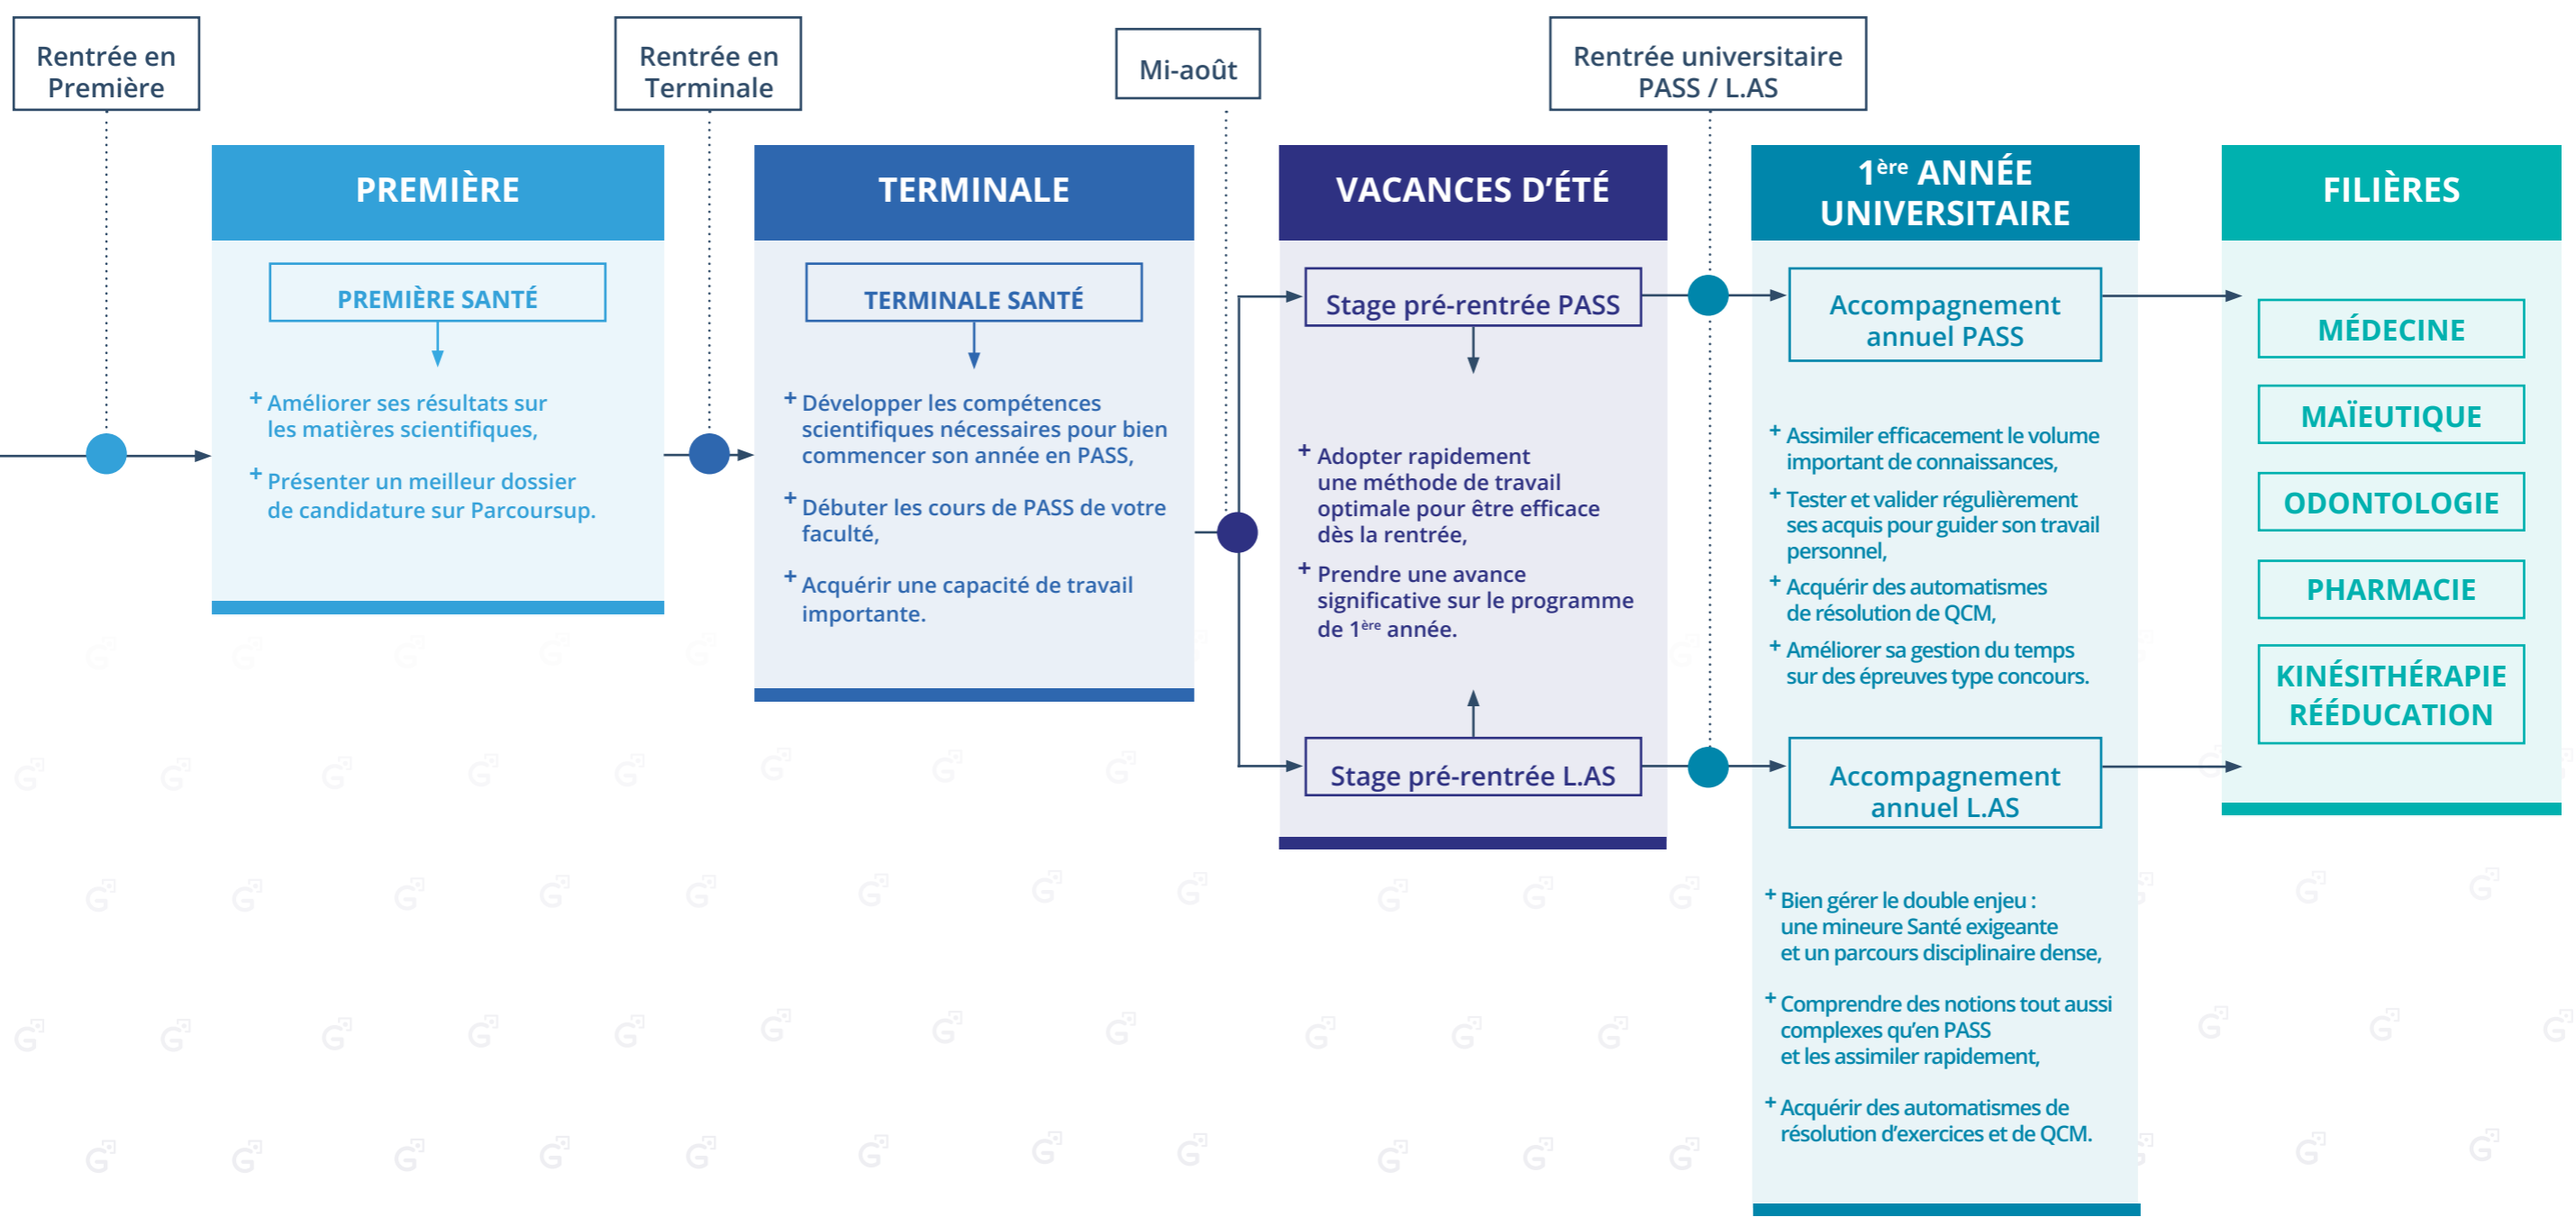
Rentrée en Première

Rentrée en Terminale

Mi-août

Rentrée universitaire PASS / L.AS

PREMIÈRE

PREMIÈRE SANTÉ

+ Améliorer ses résultats sur les matières scientifiques,

+ Présenter un meilleur dossier de candidature sur Parcoursup.

TERMINALE

TERMINALE SANTÉ

+ Développer les compétences scientifiques nécessaires pour bien commencer son année en PASS,

+ Débuter les cours de PASS de votre faculté,

+ Acquérir une capacité de travail importante.

VACANCES D'ÉTÉ

Stage pré-rentrée PASS

+ Adopter rapidement une méthode de travail optimale pour être efficace dès la rentrée,

+ Prendre une avance significative sur le programme de 1$^{ère}$ année.

Stage pré-rentrée L.AS

1$^{ère}$ ANNÉE UNIVERSITAIRE

Accompagnement annuel PASS

+ Assimiler efficacement le volume important de connaissances,

+ Tester et valider régulièrement ses acquis pour guider son travail personnel,

+ Acquérir des automatismes de résolution de QCM,

+ Améliorer sa gestion du temps sur des épreuves type concours.

Accompagnement annuel L.AS

+ Bien gérer le double enjeu : une mineure Santé exigeante et un parcours disciplinaire dense,

+ Comprendre des notions tout aussi complexes qu'en PASS et les assimiler rapidement,

+ Acquérir des automatismes de résolution d'exercices et de QCM.

FILIÈRES

MÉDECINE

MAÏEUTIQUE

ODONTOLOGIE

PHARMACIE

KINÉSITHÉRAPIE RÉÉDUCATION